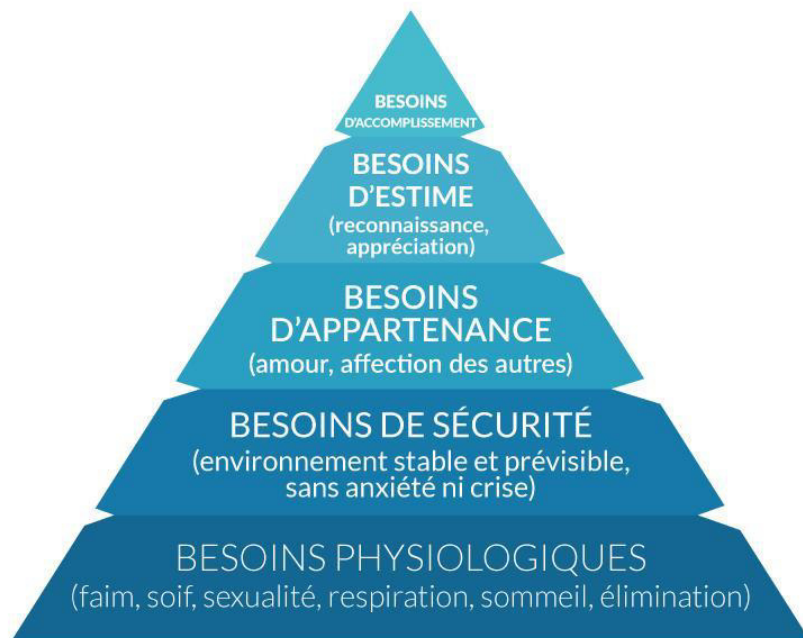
BESOINS D'ACCOMPLISSEMENT

BESOINS D'ESTIME (reconnaissance, appréciation)

BESOINS D'APPARTENANCE (amour, affection des autres)

BESOINS DE SÉCURITÉ (environnement stable et prévisible, sans anxiété ni crise)

BESOINS PHYSIOLOGIQUES (faim, soif, sexualité, respiration, sommeil, élimination)